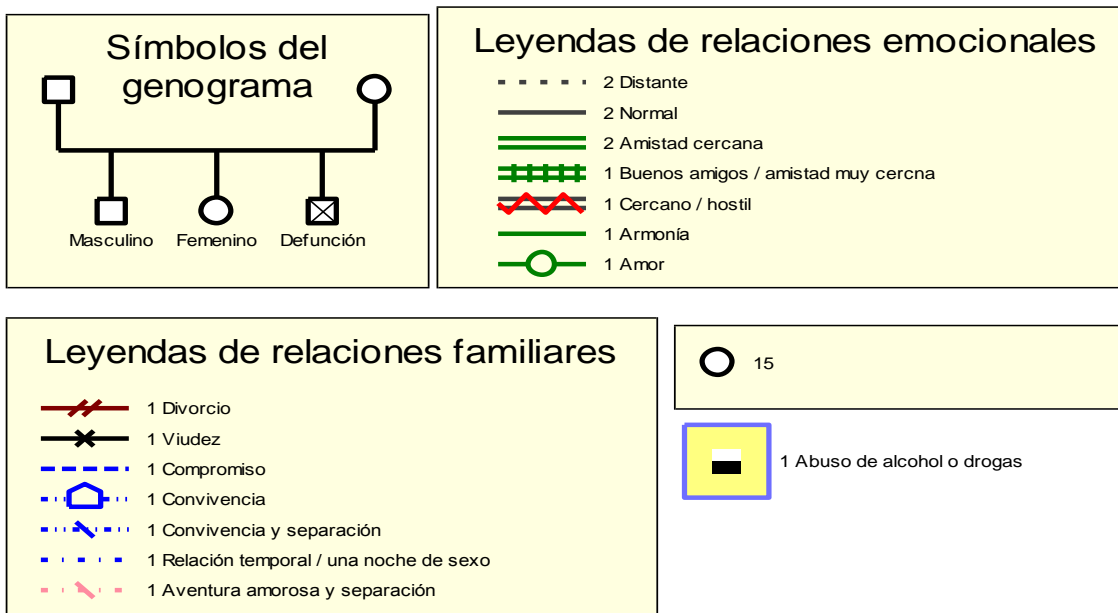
Símbolos del genograma

Masculino Femenino Defunción

Leyendas de relaciones emocionales

2 Distante
2 Normal
2 Amistad cercana
1 Buenos amigos / amistad muy cercna
1 Cercano / hostil
1 Armonía
1 Amor

Leyendas de relaciones familiares

1 Divorcio
1 Viudez
1 Compromiso
1 Convivencia
1 Convivencia y separación
1 Relación temporal / una noche de sexo
1 Aventura amorosa y separación

15

1 Abuso de alcohol o drogas